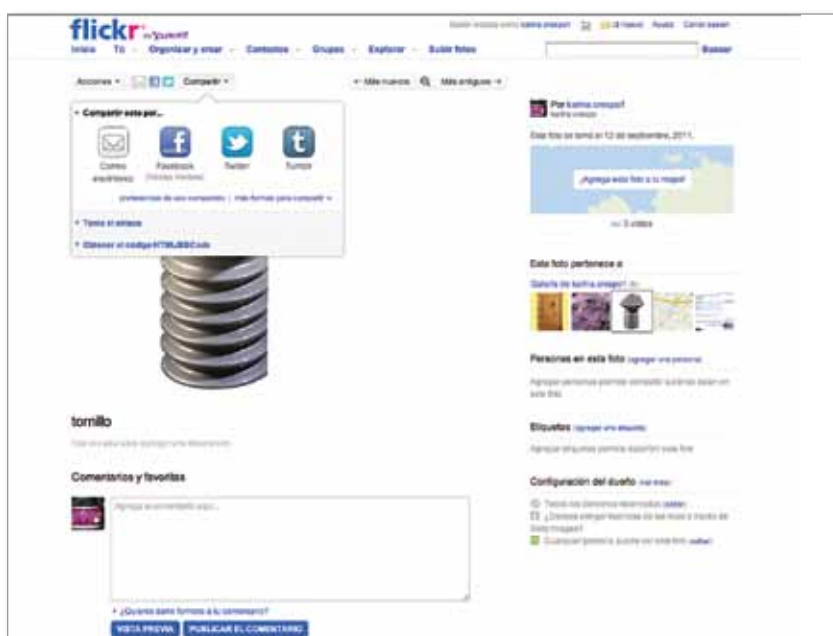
flickr from YAHOO!

Inicio Tú Organizar y crear Contactos Grupos Explorar Subir fotos

Buscar

Acciones Compartir

← Más nuevos Más antiguos →

Compartir esta foto...

Correo electrónico Facebook Twitter Tumblr

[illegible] | más formas para compartir

Toma el enlace

Obtener el código HTML/BBCode

tornillo

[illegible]

Comentarios y favoritas

Agrega tu comentario aquí...

¿Quieres darle formato a tu comentario?

VISTA PREVIA PUBLICAR EL COMENTARIO

Por katina crespo1

Esta foto se tomó el 12 de septiembre, 2011.

¡Agrega esta foto a tu mapa!

3 vistas

Esta foto pertenece a

Galería de katina crespo1

Personas en esta foto agregar una persona

Agregar personas permite compartir quiénes salen en esta foto.

Etiquetas agregar una etiqueta

Agregar etiquetas permite describir esta foto.

Configuración del dueño

Todos los derechos reservados

¿Deseas sobrepublicarla en tus sitios o moverla de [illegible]?

Cualquier persona puede ver esta foto